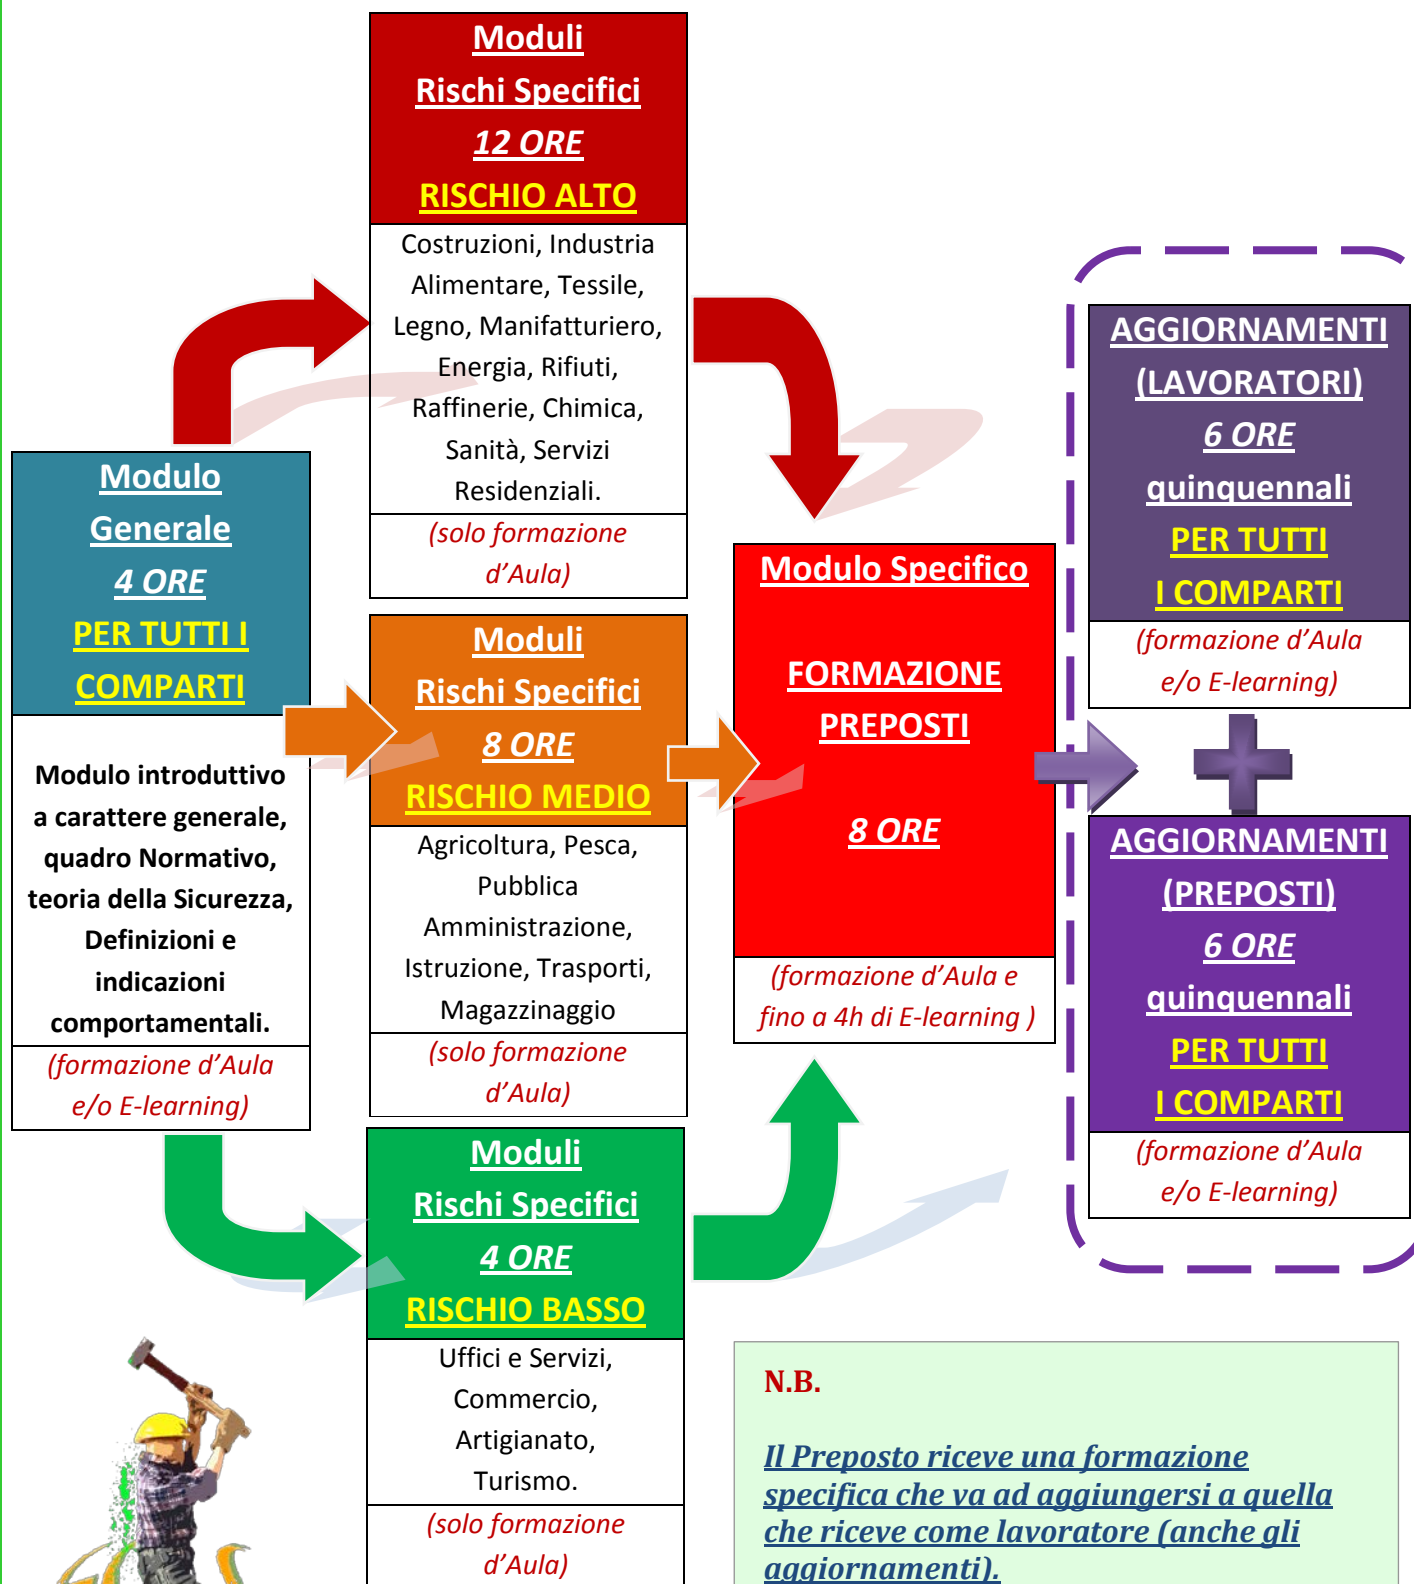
Modulo
Generale
4 ORE
PER TUTTI I COMPARTI

Modulo introduttivo a carattere generale, quadro Normativo, teoria della Sicurezza, Definizioni e indicazioni comportamentali.

(formazione d'Aula e/o E-learning)

Moduli
Rischi Specifici
12 ORE
RISCHIO ALTO

Costruzioni, Industria Alimentare, Tessile, Legno, Manifatturiero, Energia, Rifiuti, Raffinerie, Chimica, Sanità, Servizi Residenziali.

(solo formazione d'Aula)

Moduli
Rischi Specifici
8 ORE
RISCHIO MEDIO

Agricoltura, Pesca, Pubblica Amministrazione, Istruzione, Trasporti, Magazzinaggio

(solo formazione d'Aula)

Moduli
Rischi Specifici
4 ORE
RISCHIO BASSO

Uffici e Servizi, Commercio, Artigianato, Turismo.

(solo formazione d'Aula)

Modulo Specifico

FORMAZIONE PREPOSTI

8 ORE

(formazione d'Aula e fino a 4h di E-learning )

AGGIORNAMENTI
(LAVORATORI)
6 ORE
quinquennali
PER TUTTI
I COMPARTI

(formazione d'Aula e/o E-learning)

AGGIORNAMENTI
(PREPOSTI)
6 ORE
quinquennali
PER TUTTI
I COMPARTI

(formazione d'Aula e/o E-learning)

N.B.

Il Preposto riceve una formazione specifica che va ad aggiungersi a quella che riceve come lavoratore (anche gli aggiornamenti).